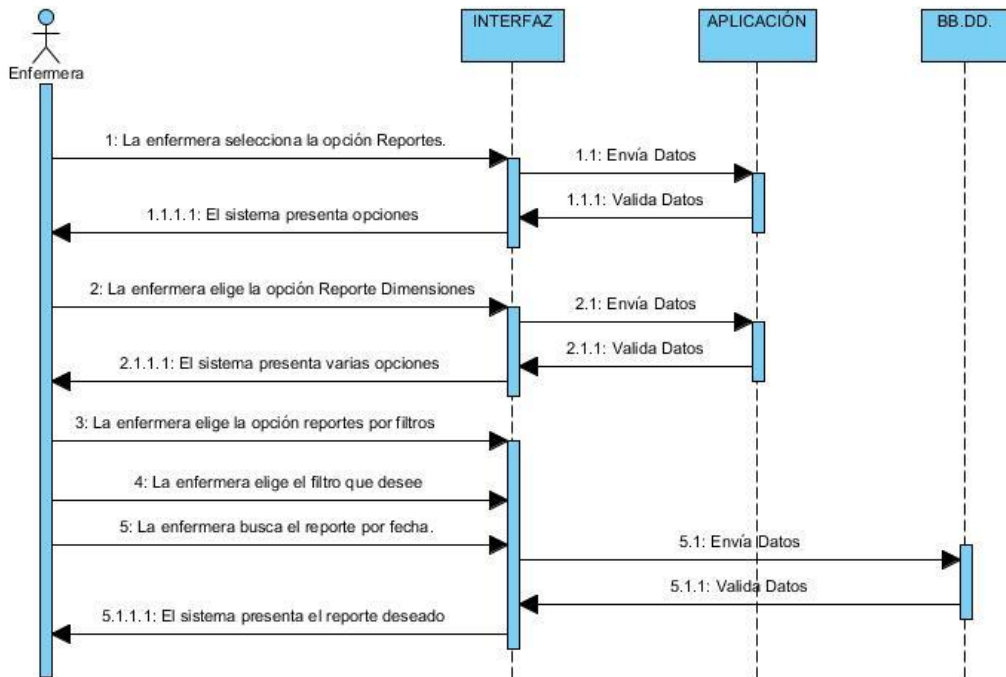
Enfermera

INTERFAZ

APLICACIÓN

BB.DD.

1: La enfermera selecciona la opción Reportes.

1.1: Envía Datos

1.1.1: Valida Datos

1.1.1.1: El sistema presenta opciones

2: La enfermera elige la opción Reporte Dimensiones

2.1: Envía Datos

2.1.1: Valida Datos

2.1.1.1: El sistema presenta varias opciones

3: La enfermera elige la opción reportes por filtros

4: La enfermera elige el filtro que desee

5: La enfermera busca el reporte por fecha.

5.1: Envía Datos

5.1.1: Valida Datos

5.1.1.1: El sistema presenta el reporte deseado